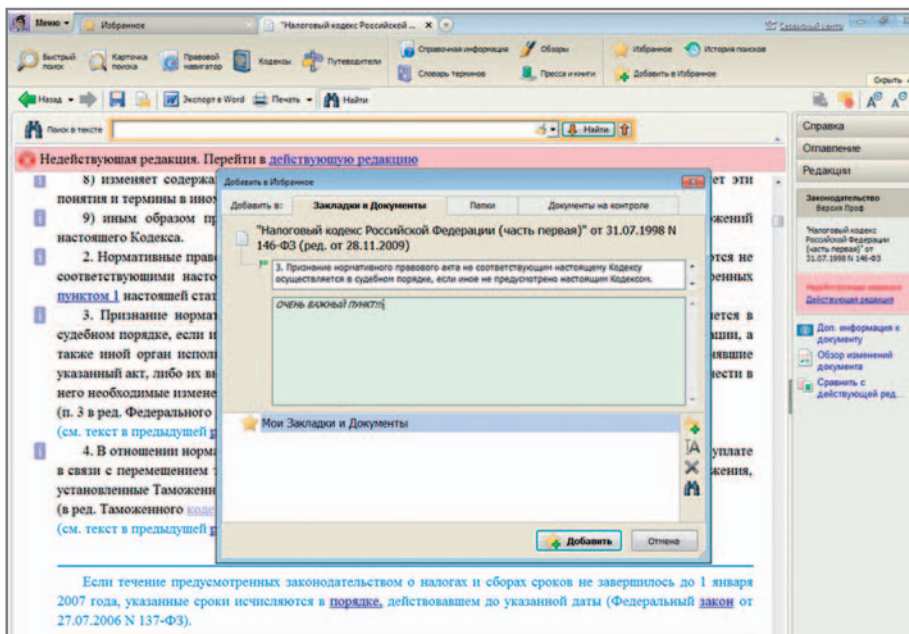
Меню Избранное "Налоговый кодекс Российской ... Сервисный центр

Быстрый поиск Карточка поиска Правовой навигатор Кодексы Путеводители Справочная информация Обзоры Словарь терминов Пресса и книги Избранное История поисков Добавить в Избранное Скрыть

Назад Экспорт в Word Печать Найти

Поиск в тексте Найти

Справка
Оглавление
Редакции

Недействующая редакция. Перейти в действующую редакцию

8) изменяет содержа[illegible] ет эти понятия и термины в ино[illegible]

9) иным образом пр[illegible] жений настоящего Кодекса.

2. Нормативные прав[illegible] тся не соответствующими насто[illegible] енных пунктом 1 настоящей стат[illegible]

3. Признание норма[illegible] ется в судебном порядке, если и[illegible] ции, а также иной орган испол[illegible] явшие указанный акт, либо их вы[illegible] ести в него необходимые измене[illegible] (п. 3 в ред. Федерального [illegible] (см. текст в предыдущей р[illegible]

4. В отношении норма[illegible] уплате в связи с перемещением т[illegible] жения, установленные Таможен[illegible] (в ред. Таможенного коде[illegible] (см. текст в предыдущей р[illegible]

Если течение предусмотренных законодательством о налогах и сборах сроков не завершилось до 1 января 2007 года, указанные сроки исчисляются в порядке, действовавшем до указанной даты (Федеральный закон от 27.07.2006 N 137-ФЗ).

Добавить в Избранное

Добавить в: Закладки и Документы Папки Документы на контроле

"Налоговый кодекс Российской Федерации (часть первая)" от 31.07.1998 N 146-ФЗ (ред. от 28.11.2009)

3. Признание нормативного правового акта не соответствующим настоящему Кодексу осуществляется в судебном порядке, если иное не предусмотрено настоящим Кодексом.

ОЧЕНЬ ВАЖНЫЙ ПУНКТ!!!

Мои Закладки и Документы

Добавить Отмена

Законодательство Версия Проф

"Налоговый кодекс Российской Федерации (часть первая)" от 31.07.1998 N 146-ФЗ

Недействующая редакция Действующая редакция

Доп. информация к документу
Обзор изменений документа
Сравнить с действующей ред...